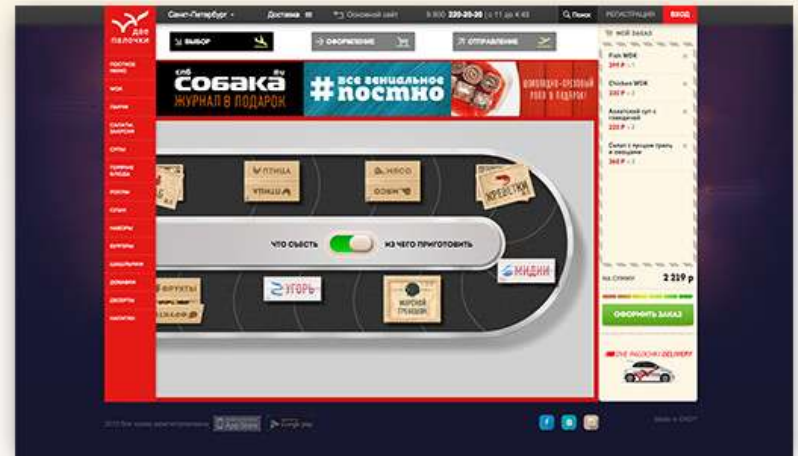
Две палочки

Санкт-Петербург
Доставка
Основной сайт
8 800 220-20-20
Поиск
РЕГИСТРАЦИЯ
ВХОД

ВЫБОР
ОФОРМЛЕНИЕ
ОТПРАВЛЕНИЕ

СПБ СОБАКА.ru ЖУРНАЛ В ПОДАРОК
#все венчальное постно
ШОКОЛАДНО-ОРЕХОВЫЙ РОЛЛ В ПОДАРОК!

ПОСТНОЕ МЕНЮ
WOK
ПИЦЦЫ
САЛАТЫ, ЗАКУСКИ
СУПЫ
ГОРЯЧИЕ БЛЮДА
РОЛЛЫ
СУШИ
НАБОРЫ
БУРГЕРЫ
ШАШЛЫКИ
ДОМАШНЕЕ
ДЕСЕРТЫ
НАПИТКИ

ПТИЦА
МЯСО
КРЕВЕТКИ
ЧТО СЪЕСТЬ
ИЗ ЧЕГО ПРИГОТОВИТЬ
МИДИИ
ФРУКТЫ
УГОРЬ
МОРСКОЙ ГРЕБЕШОК

МОЙ ЗАКАЗ
Fish WOK
299 Р
Chicken WOK
330 Р
Азиатский суп с говядиной
225 Р
Салат с кусочками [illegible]
360 Р
НА СУММУ
2 219 Р
ОФОРМИТЬ ЗАКАЗ
DVE PALOCHKI DELIVERY

App Store
Google play